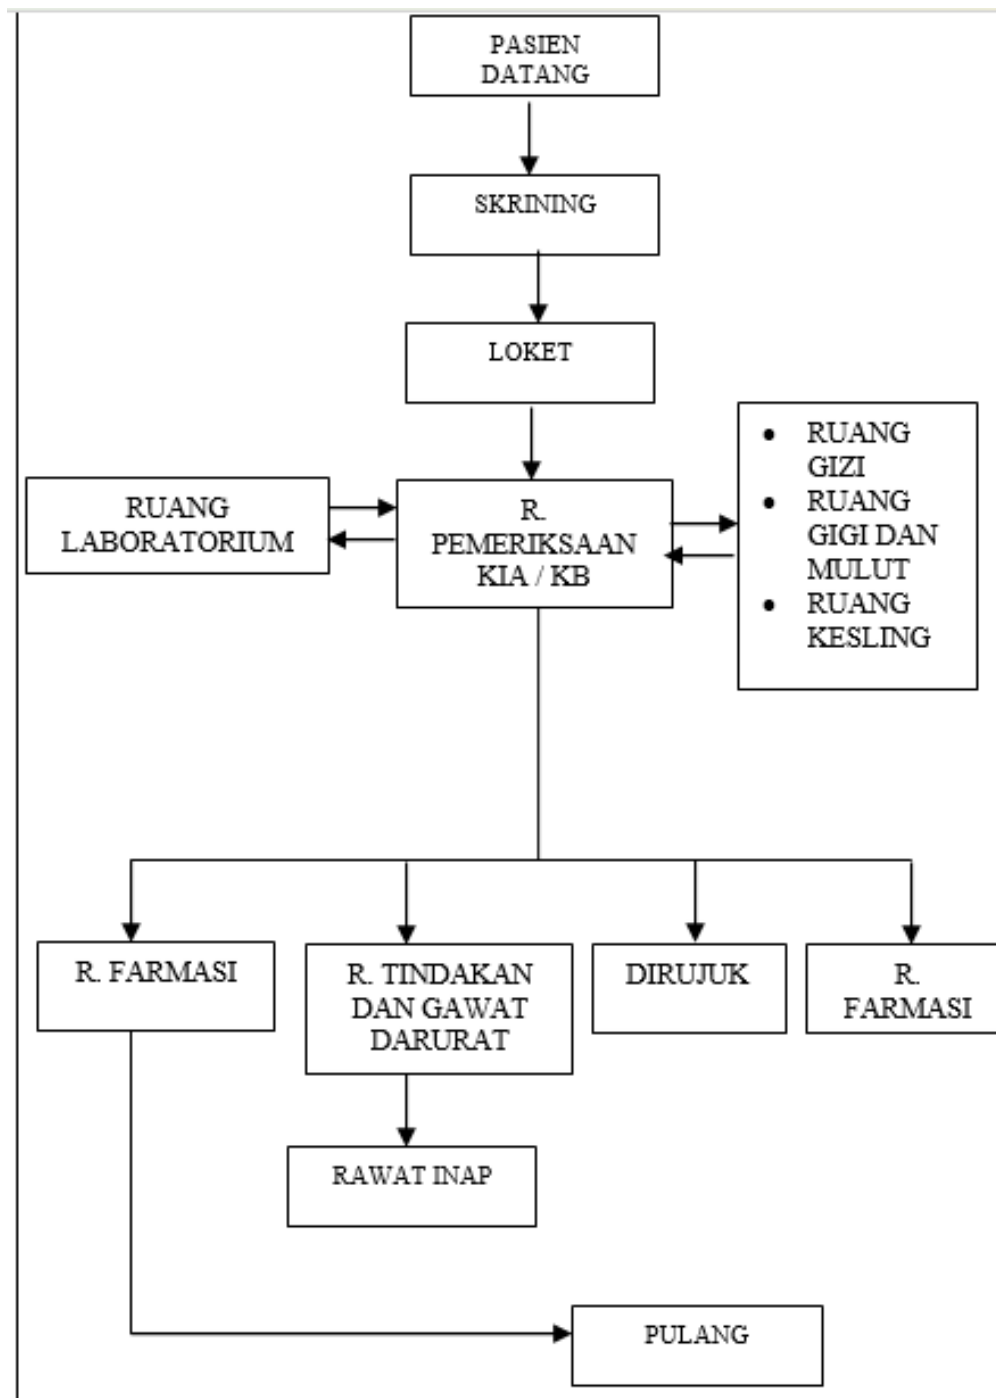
PASIEN DATANG

SKRINING

LOKET

RUANG LABORATORIUM

R. PEMERIKSAAN KIA / KB

- RUANG GIZI
- RUANG GIGI DAN MULUT
- RUANG KESLING

R. FARMASI

R. TINDAKAN DAN GAWAT DARURAT

DIRUJUK

R. FARMASI

RAWAT INAP

PULANG